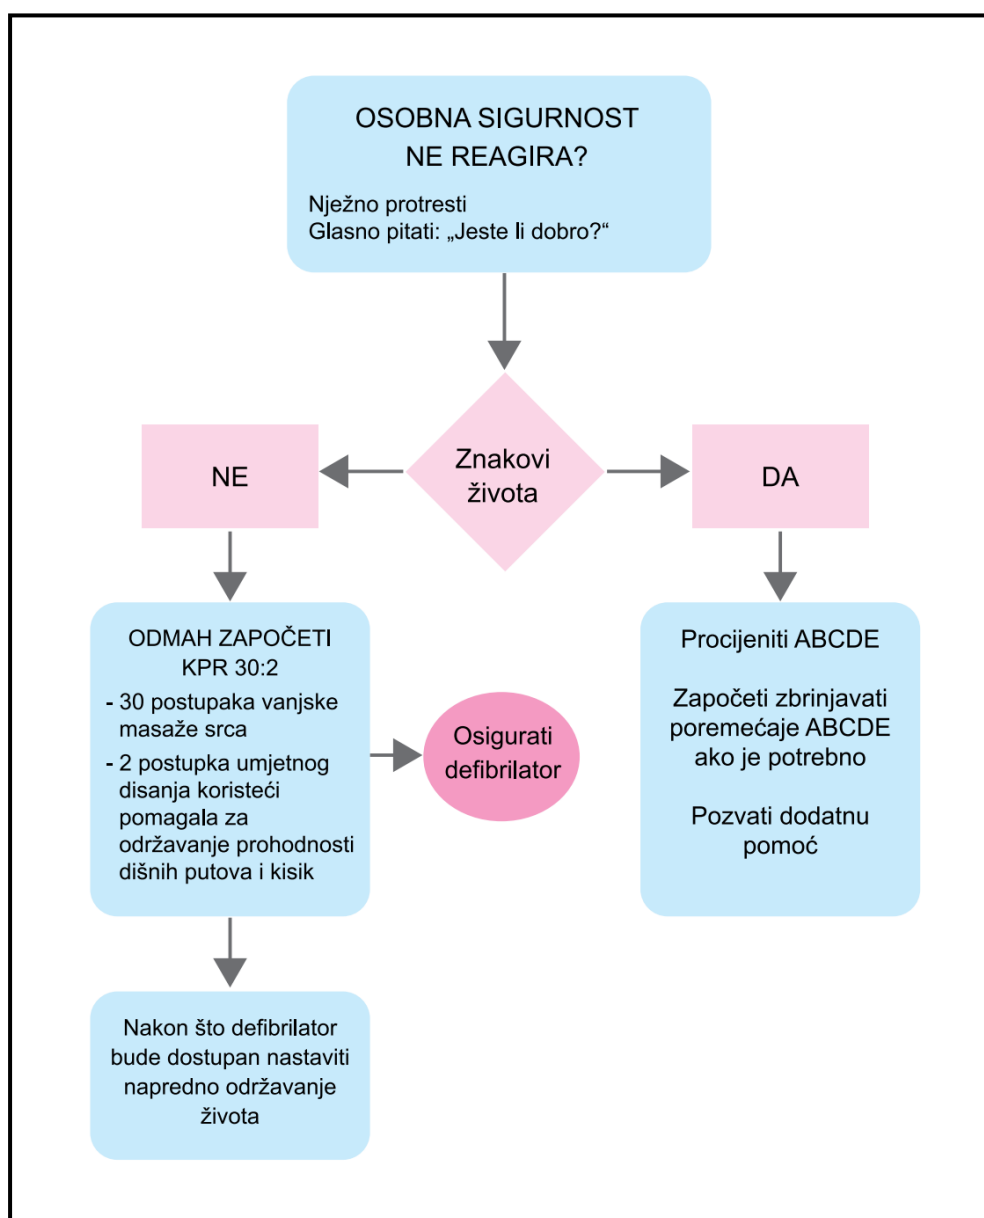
OSOBNA SIGURNOST
NE REAGIRA?

Nježno protresti
Glasno pitati: „Jeste li dobro?“

Znakovi života

NE

DA

ODMAH ZAPOČETI KPR 30:2
- 30 postupaka vanjske masaže srca
- 2 postupka umjetnog disanja koristeći pomagala za održavanje prohodnosti dišnih putova i kisik

Osigurati defibrilator

Procijeniti ABCDE

Započeti zbrinjavati poremećaje ABCDE ako je potrebno

Pozvati dodatnu pomoć

Nakon što defibrilator bude dostupan nastaviti napredno održavanje života